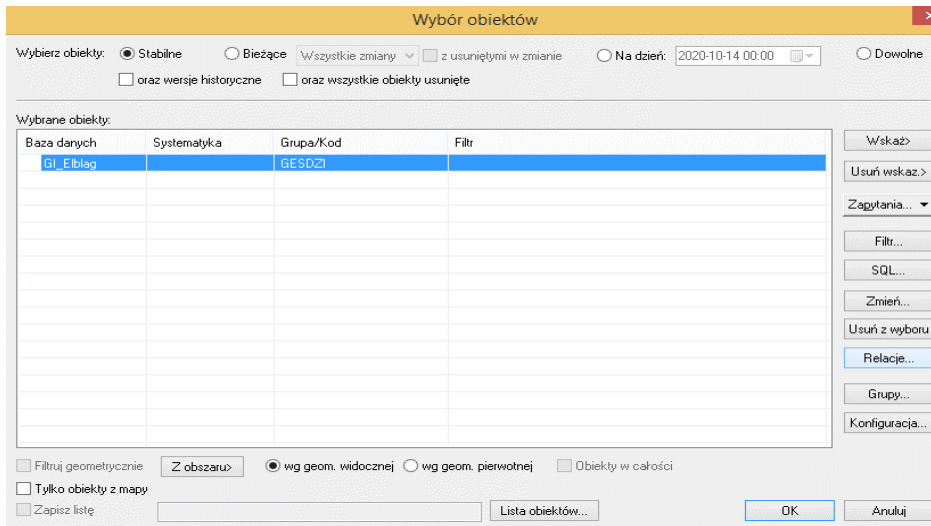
Wybór obiektów

Wybierz obiekty: Stabilne Bieżące Wszystkie zmiany z usuniętymi w zmianie Na dzień: 2020-10-14 00:00 Dowolne

oraz wersje historyczne oraz wszystkie obiekty usunięte

Wybrane obiekty:

| Baza danych | Systematyka | Grupa/Kod | Filtr |
|---|---|---|---|
| GI_Elblag | | GESDZI | |

Wskaż>
Usuń wskaz.>
Zapytania...
Filtr...
SQL...
Zmień...
Usuń z wyboru
Relacje...
Grupy...
Konfiguracja...

Filtruj geometrycznie Z obszaru> wg geom. widocznej wg geom. pierwotnej Obiekty w całości

Tylko obiekty z mapy

Zapisz listę Lista obiektów... OK Anuluj